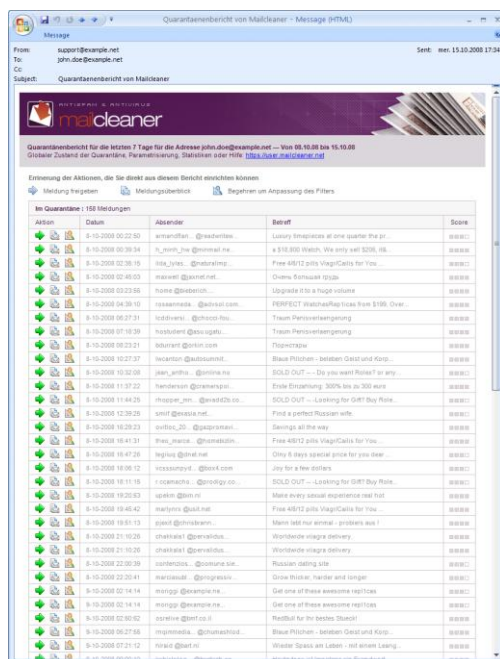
Quaranfaenenbericht von Mailcleaner - Message (HTML)

Message

From: support@example.net
To: john.doe@example.net
Cc:
Subject: Quarantaenenbericht von Mailcleaner

Sent: mer. 15.10.2008 17:04

ANTISPAM & ANTIVIRUS
mailcleaner

Quarantänenbericht für die letzten 7 Tage für die Adresse john.doe@example.net — Von 08.10.08 bis 15.10.08
Globaler Zustand der Quarantäne, Parametrisierung, Statistiken oder Hilfe: https://user.mailcleaner.net

Erinnerung der Aktionen, die Sie direkt aus diesem Bericht einrichten können

Meldung freigeben
Meldungsüberblick
Begehren um Anpassung des Filters

Im Quarantäne : 158 Meldungen

| Aktion | Datum | Absender | Betreff | Score |
|---|---|---|---|---|
| | 8-10-2008 00:22:50 | armandfan... @readwritew... | Luxury timepieces at one quarter the pr... | |
| | 8-10-2008 00:39:34 | h_minh_hw @minmail.ne... | a $10,000 Watch. We only sell $200, iti... | |
| | 8-10-2008 02:36:15 | lida_lyles... @naturalimp... | Free 48/12 pills ViagriCailis for You... | |
| | 8-10-2008 02:48:03 | maxwell @jasnet.net... | Очень большая грудь | |
| | 8-10-2008 03:23:56 | home @lieberich... | Upgrade it to a huge volume | |
| | 8-10-2008 04:39:10 | roseannada... @advsol.com... | PERFECT WatchesReplicas from $199. Over... | |
| | 8-10-2008 06:27:31 | toddiversi... @choosi-fho... | Traum Penisvertaengerung | |
| | 8-10-2008 07:18:39 | hostsdent @asu.ugatu... | Traum Penisvertaengerung | |
| | 8-10-2008 08:23:21 | bdurrant @orkin.com | Порнотразы | |
| | 8-10-2008 10:27:37 | hwcanton @autosummit... | Blaue Pillchen - beleben Geist und Korp... | |
| | 8-10-2008 10:32:06 | jean_antho... @online.no | SOLD OUT --- Do you want Rolex? or any... | |
| | 8-10-2008 11:37:22 | henderson @cramerspri... | Erste Entzahlung: 300% bis zu 300 euro | |
| | 8-10-2008 11:44:25 | rhopper_min... @avadd2b.co... | SOLD OUT --Looking for Gift? Buy Rolle... | |
| | 8-10-2008 12:39:26 | smilt @exasia.net... | Find a perfect Russian wife. | |
| | 8-10-2008 16:28:23 | ovillos_20... @gadpromari... | Savings all the way | |
| | 8-10-2008 16:41:31 | theo_marce... @homebolin... | Free 48/12 pills ViagriCailis for You... | |
| | 8-10-2008 16:47:26 | legruq @dnet.net | Only 8 days special price for you dear ... | |
| | 8-10-2008 18:06:12 | vcssunypu6... @box4.com | Joy for a few dollars | |
| | 8-10-2008 18:11:16 | r.ccamacha... @prodigy.co... | SOLD OUT --Looking for Gift? Buy Rolle... | |
| | 8-10-2008 19:20:53 | upekin @bm.nl | Make every sexual experience real hot | |
| | 8-10-2008 19:45:42 | marlynrs @usil.net | Free 48/12 pills ViagriCailis for You... | |
| | 8-10-2008 19:51:13 | pjjeck @chrisbrann... | Mann lebt nur einmal - probiers aus ! | |
| | 8-10-2008 21:10:26 | chakkala1 @pervalidus... | Worldwide viagra delivery. | |
| | 8-10-2008 21:10:26 | chakkala1 @pervalidus... | Worldwide viagra delivery. | |
| | 8-10-2008 22:00:39 | contencios... @comune.sie... | Russian dating site | |
| | 8-10-2008 22:20:41 | marciaaubl... @progressiv... | Grow thicker, harder and longer | |
| | 9-10-2008 02:14:14 | monggi @example.ne... | Get one of these awesome replicas | |
| | 9-10-2008 02:14:14 | monggi @example.ne... | Get one of these awesome replicas | |
| | 9-10-2008 02:50:52 | osrelive @bmf.co.il | RedBull für Ihr bestes Stueck! | |
| | 9-10-2008 06:27:58 | irnpimmedia... @chumashsol... | Blaue Pillchen - beleben Geist und Korp... | |
| | 9-10-2008 07:21:12 | nlraid @bart.nl | Wieder Spass am Leben - mit einem Leang... | |